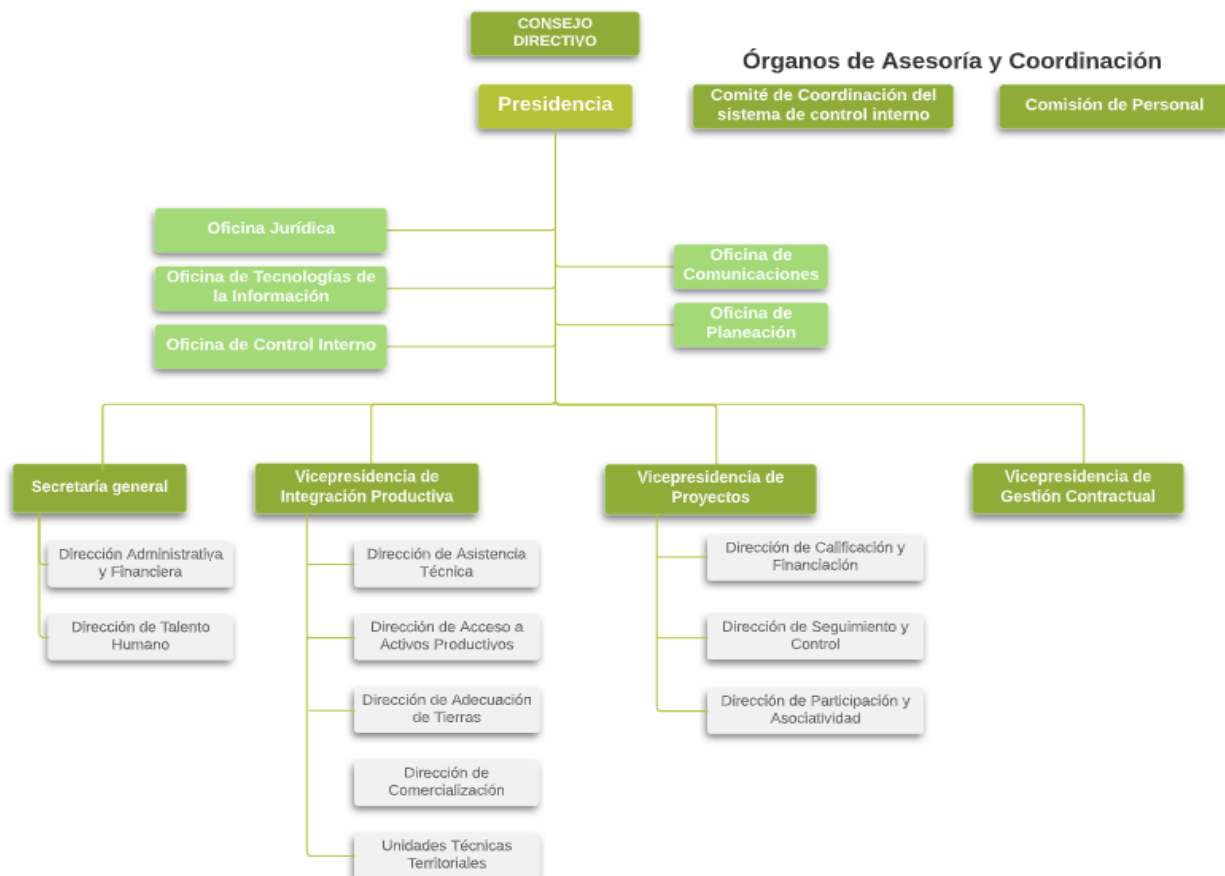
CONSEJO DIRECTIVO

Órganos de Asesoría y Coordinación

Presidencia

Comité de Coordinación del sistema de control interno

Comisión de Personal

Oficina Jurídica

Oficina de Tecnologías de la Información

Oficina de Control Interno

Oficina de Comunicaciones

Oficina de Planeación

Secretaría general

Dirección Administrativa y Financiera

Dirección de Talento Humano

Vicepresidencia de Integración Productiva

Dirección de Asistencia Técnica

Dirección de Acceso a Activos Productivos

Dirección de Adecuación de Tierras

Dirección de Comercialización

Unidades Técnicas Territoriales

Vicepresidencia de Proyectos

Dirección de Calificación y Financiación

Dirección de Seguimiento y Control

Dirección de Participación y Asociatividad

Vicepresidencia de Gestión Contractual